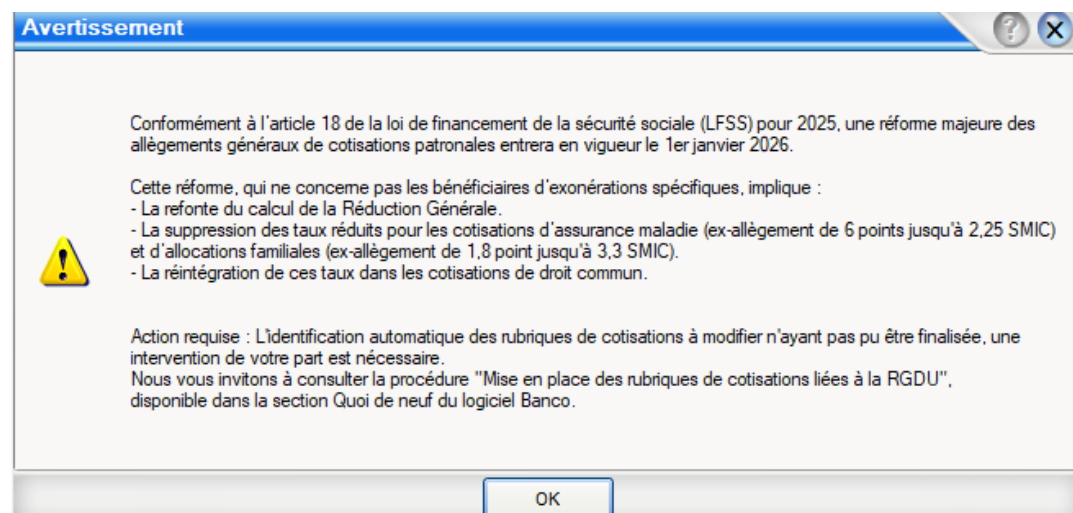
Avertissement

Conformément à l'article 18 de la loi de financement de la sécurité sociale (LFSS) pour 2025, une réforme majeure des allègements généraux de cotisations patronales entrera en vigueur le 1er janvier 2026.

Cette réforme, qui ne concerne pas les bénéficiaires d'exonérations spécifiques, implique :
- La refonte du calcul de la Réduction Générale.
- La suppression des taux réduits pour les cotisations d'assurance maladie (ex-allègement de 6 points jusqu'à 2,25 SMIC) et d'allocations familiales (ex-allègement de 1,8 point jusqu'à 3,3 SMIC).
- La réintégration de ces taux dans les cotisations de droit commun.

Action requise : L'identification automatique des rubriques de cotisations à modifier n'ayant pas pu être finalisée, une intervention de votre part est nécessaire.
Nous vous invitons à consulter la procédure "Mise en place des rubriques de cotisations liées à la RGDU", disponible dans la section Quoi de neuf du logiciel Banco.

OK